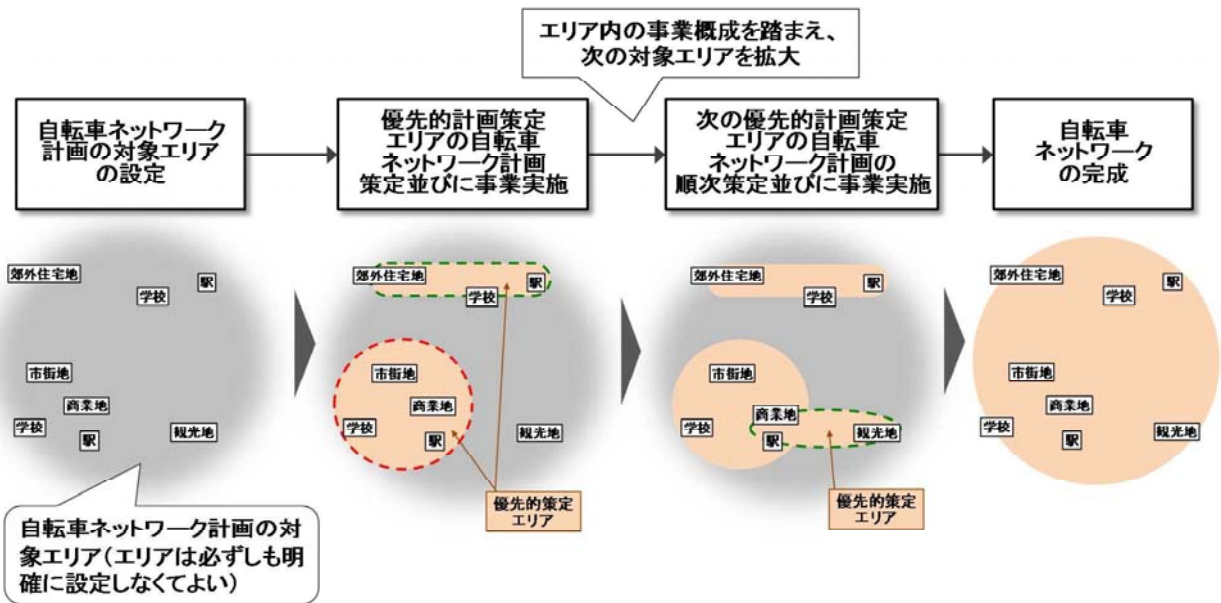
エリア内の事業概成を踏まえ、次の対象エリアを拡大

自転車ネットワーク計画の対象エリアの設定

優先的計画策定エリアの自転車ネットワーク計画策定並びに事業実施

次の優先的計画策定エリアの自転車ネットワーク計画の順次策定並びに事業実施

自転車ネットワークの完成

郊外住宅地
駅
学校
市街地
商業地
学校
駅
観光地

自転車ネットワーク計画の対象エリア（エリアは必ずしも明確に設定しなくてよい）

郊外住宅地
駅
学校
市街地
商業地
学校
駅
観光地

優先的策定エリア

郊外住宅地
駅
学校
市街地
商業地
学校
駅
観光地

優先的策定エリア

郊外住宅地
駅
学校
市街地
商業地
学校
駅
観光地